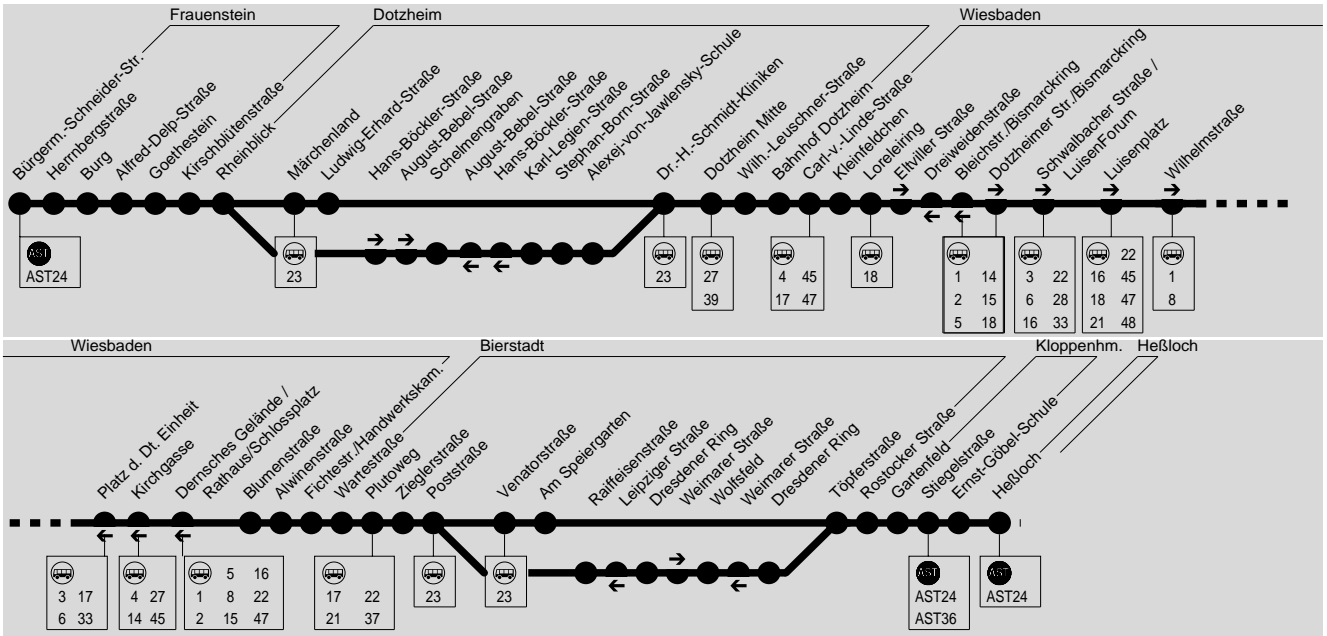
Frauenstein
Dotzheim
Wiesbaden

Bürgerm.-Schneider-Str.
Herrnbergstraße
Burg
Alfred-Delp-Straße
Goethestein
Kirschblütenstraße
Rheinblick
Märchenland
Ludwig-Erhard-Straße
Hans-Böckler-Straße
August-Bebel-Straße
Schelmengraben
August-Bebel-Straße
Hans-Böckler-Straße
Karl-Legien-Straße
Stephan-Born-Straße
Alexej-von-Jawlensky-Schule
Dr.-H.-Schmidt-Kliniken
Dotzheim Mitte
Wilh.-Leuschner-Straße
Bahnhof Dotzheim
Carl-v.-Linde-Straße
Kleinfeldchen
Loreleiring
Eltviller Straße
Dreiweidenstraße
Bleichstr./Bismarckring
Dotzheimer Str./Bismarckring
Schwalbacher Straße / LuisenForum
Luisenplatz
Wilhelmstraße

AST
AST24

23

23

27
39

4 45
17 47

18

1 14
2 15
5 18

3 22
6 28
16 33

22
16 45
18 47
21 48

1
8

Wiesbaden
Bierstadt
Kloppenhm.
Heßloch

Platz d. Dt. Einheit
Kirchgasse
Dernsches Gelände / Rathaus/Schlossplatz
Blumenstraße
Alwinenstraße
Fichtestr./Handwerkskam.
Wartestraße
Plutoweg
Zieglerstraße
Poststraße
Venatorstraße
Am Speiergarten
Raiffeisenstraße
Leipziger Straße
Dresdener Ring
Weimarer Straße
Wolfsfeld
Weimarer Straße
Dresdener Ring
Töpferstraße
Rostocker Straße
Gartenfeld
Stiegelstraße
Ernst-Göbel-Schule
Heßloch

3 17
6 33

4 27
14 45

5 16
1 8 22
2 15 47

17 22
21 37

23

23

AST
AST24
AST36

AST
AST24